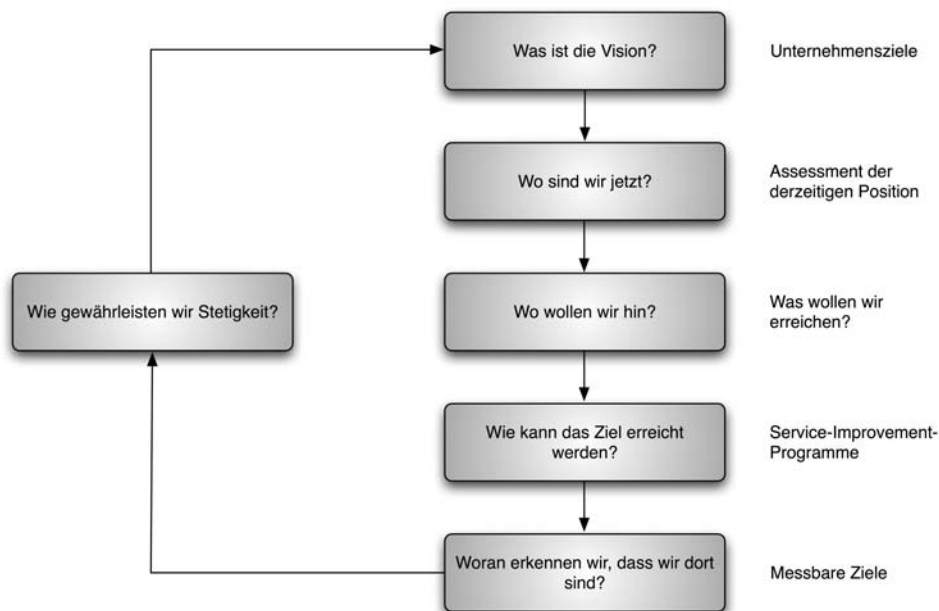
Was ist die Vision?

Unternehmensziele

Wo sind wir jetzt?

Assessment der derzeitigen Position

Wie gewährleisten wir Stetigkeit?

Wo wollen wir hin?

Was wollen wir erreichen?

Wie kann das Ziel erreicht werden?

Service-Improvement-Programme

Woran erkennen wir, dass wir dort sind?

Messbare Ziele